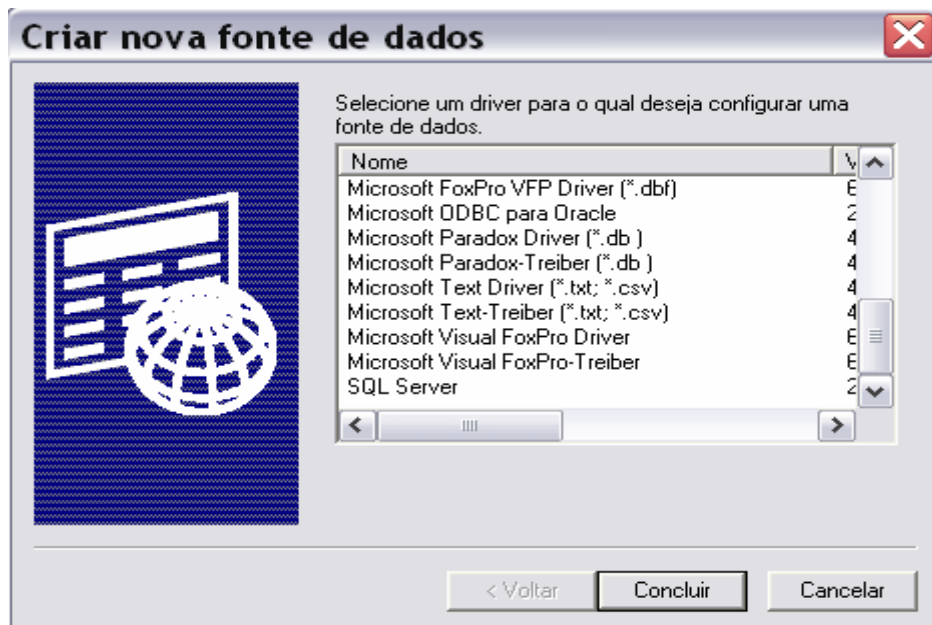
Criar nova fonte de dados

Selecione um driver para o qual deseja configurar uma fonte de dados.

| Nome | V |
|---|---|
| Microsoft FoxPro VFP Driver (*.dbf) | 6 |
| Microsoft ODBC para Oracle | 2 |
| Microsoft Paradox Driver (*.db ) | 4 |
| Microsoft Paradox-Treiber (*.db ) | 4 |
| Microsoft Text Driver (*.txt; *.csv) | 4 |
| Microsoft Text-Treiber (*.txt; *.csv) | 4 |
| Microsoft Visual FoxPro Driver | 6 |
| Microsoft Visual FoxPro-Treiber | 6 |
| SQL Server | 2 |

< Voltar

Concluir

Cancelar